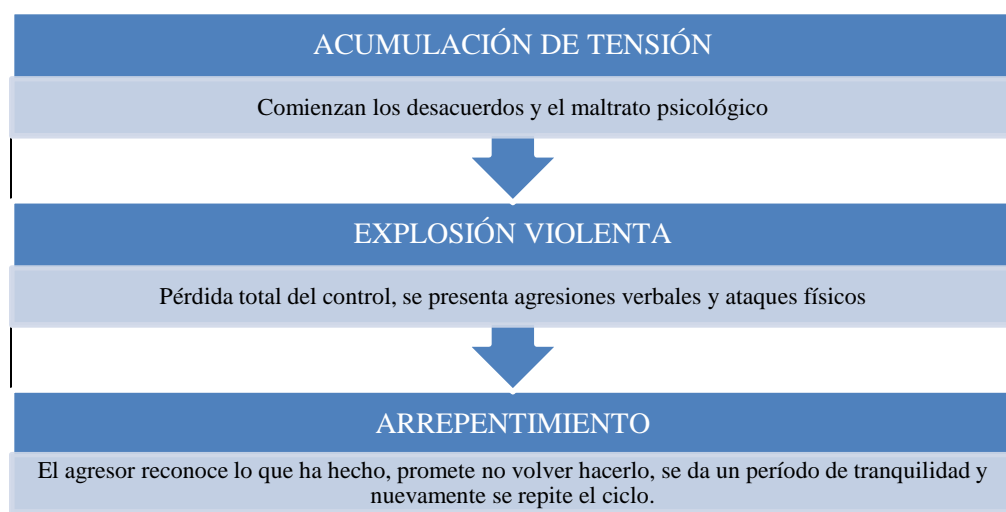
ACUMULACIÓN DE TENSIÓN

Comienzan los desacuerdos y el maltrato psicológico

EXPLOSIÓN VIOLENTA

Pérdida total del control, se presenta agresiones verbales y ataques físicos

ARREPENTIMIENTO

El agresor reconoce lo que ha hecho, promete no volver hacerlo, se da un período de tranquilidad y nuevamente se repite el ciclo.